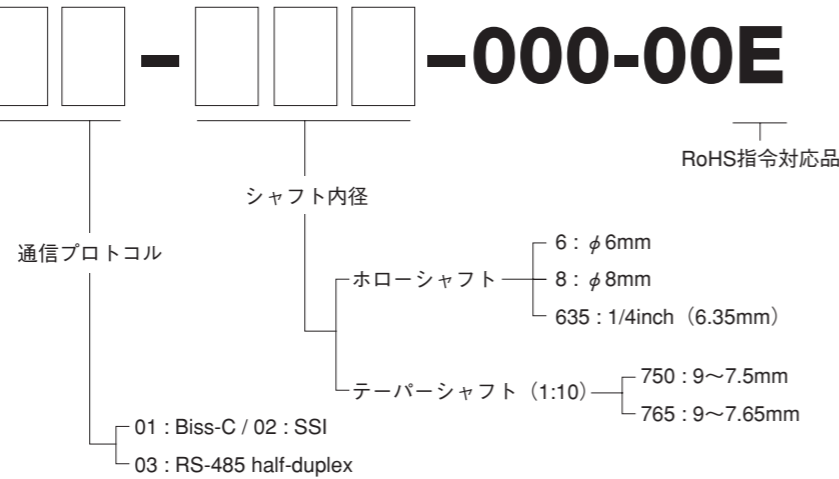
- -000-00E

RoHS指令対応品

シャフト内径

通信プロトコル

ホローシャフト

6 : $\phi$6mm

8 : $\phi$8mm

635 : 1/4inch（6.35mm）

テーパーシャフト（1:10）

750 : 9〜7.5mm

765 : 9〜7.65mm

01 : Biss-C / 02 : SSI

03 : RS-485 half-duplex